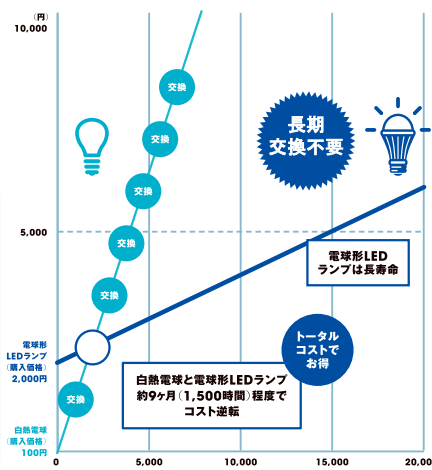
(円)
10,000

5,000

電球形
LEDランプ
(購入価格)
2,000円

白熱電球
(購入価格)
100円

交換
交換
交換
交換
交換
交換
交換

長期
交換不要

電球形LED
ランプは長寿命

トータル
コストで
お得

白熱電球と電球形LEDランプ
約9ヶ月(1,500時間)程度で
コスト逆転

0
5,000
10,000
15,000
20,00